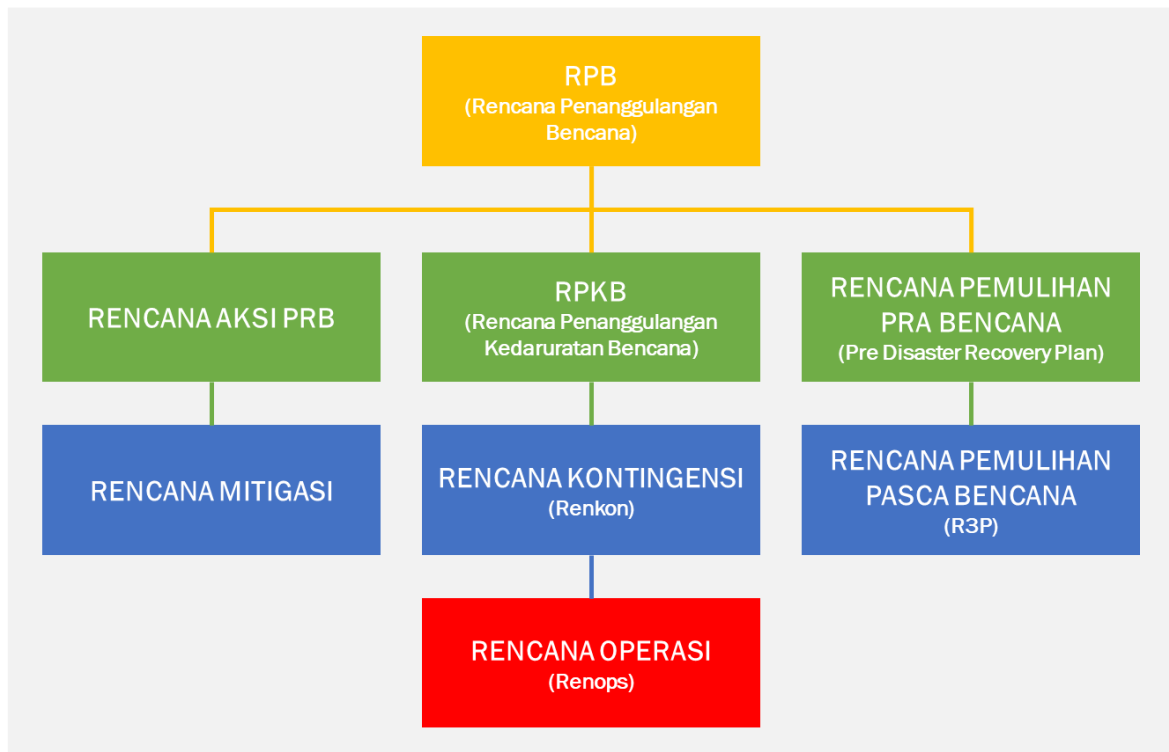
RPB
(Rencana Penanggulangan Bencana)

RENCANA AKSI PRB

RPKB
(Rencana Penanggulangan Kedaruratan Bencana)

RENCANA PEMULIHAN PRA BENCANA
(Pre Disaster Recovery Plan)

RENCANA MITIGASI

RENCANA KONTINGENSI
(Renkon)

RENCANA PEMULIHAN PASCA BENCANA
(R3P)

RENCANA OPERASI
(Renops)